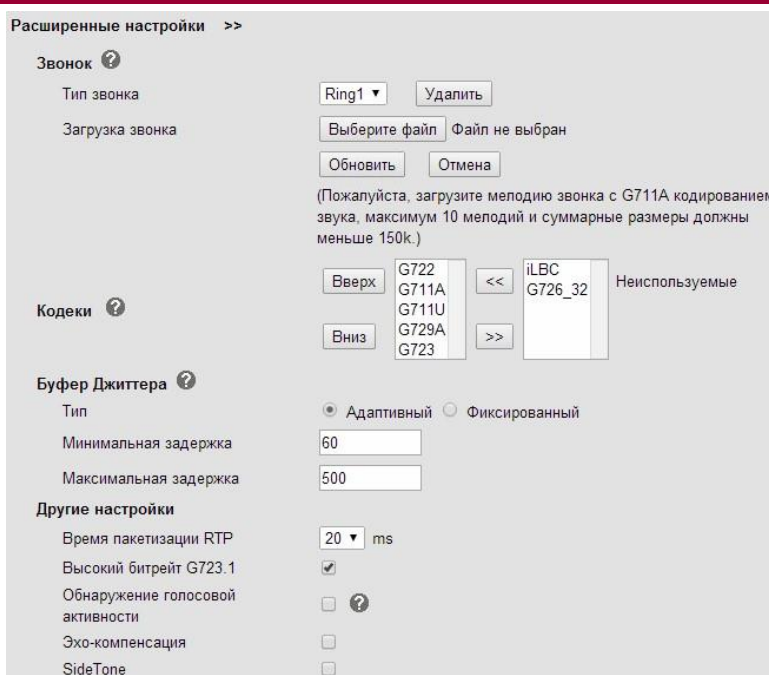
Расширенные настройки >>

Звонок

Тип звонка
Ring1 ▾
Удалить

Загрузка звонка
Выберите файл
Файл не выбран

Обновить
Отмена

(Пожалуйста, загрузите мелодию звонка с G711A кодированием звука, максимум 10 мелодий и суммарные размеры должны меньше 150k.)

Кодеки

Вверх
Вниз
G722
G711A
G711U
G729A
G723
<<
>>
iLBC
G726_32
Неиспользуемые

Буфер Джиттера

Тип
Адаптивный
Фиксированный

Минимальная задержка
60

Максимальная задержка
500

Другие настройки

Время пакетизации RTP
20 ▾
ms

Высокий битрейт G723.1

Обнаружение голосовой активности

Эхо-компенсация

SideTone